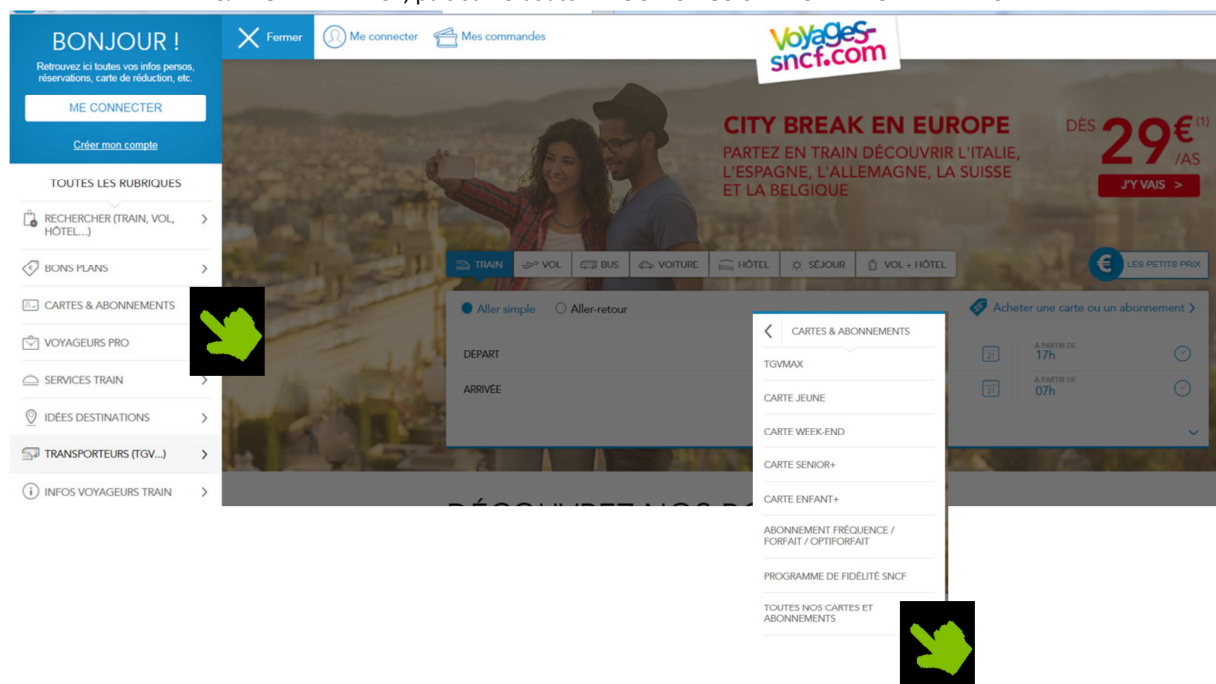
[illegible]

BONJOUR !

Retrouvez ici toutes vos infos persos, réservations, carte de réduction, etc.

ME CONNECTER

Créer mon compte

TOUTES LES RUBRIQUES

RECHERCHER (TRAIN, VOL, HÔTEL...)

BONS PLANS

CARTES & ABONNEMENTS

VOYAGEURS PRO

SERVICES TRAIN

IDÉES DESTINATIONS

TRANSPORTEURS (TGV...)

INFOS VOYAGEURS TRAIN

Fermer

Me connecter

Mes commandes

voyages-sncf.com

CITY BREAK EN EUROPE

PARTEZ EN TRAIN DÉCOUVRIR L'ITALIE, L'ESPAGNE, L'ALLEMAGNE, LA SUISSE ET LA BELGIQUE

DÈS 29€ (1) /AS

J'Y VAIS >

TRAIN VOL BUS VOITURE HÔTEL SÉJOUR VOL + HÔTEL

LES PETITS PRIX

Aller simple Aller-retour

Acheter une carte ou un abonnement >

DEPART

ARRIVÉE

A PARTIR DE 17h

A PARTIR DE 07h

CARTES & ABONNEMENTS

TGVMAX

CARTE JEUNE

CARTE WEEK-END

CARTE SENIOR+

CARTE ENFANT+

ABONNEMENT FRÉQUENCE / FORFAIT / OPTIFORFAIT

PROGRAMME DE FIDÉLITÉ SNCF

TOUTES NOS CARTES ET ABONNEMENTS

DÉCOUVREZ NOS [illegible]